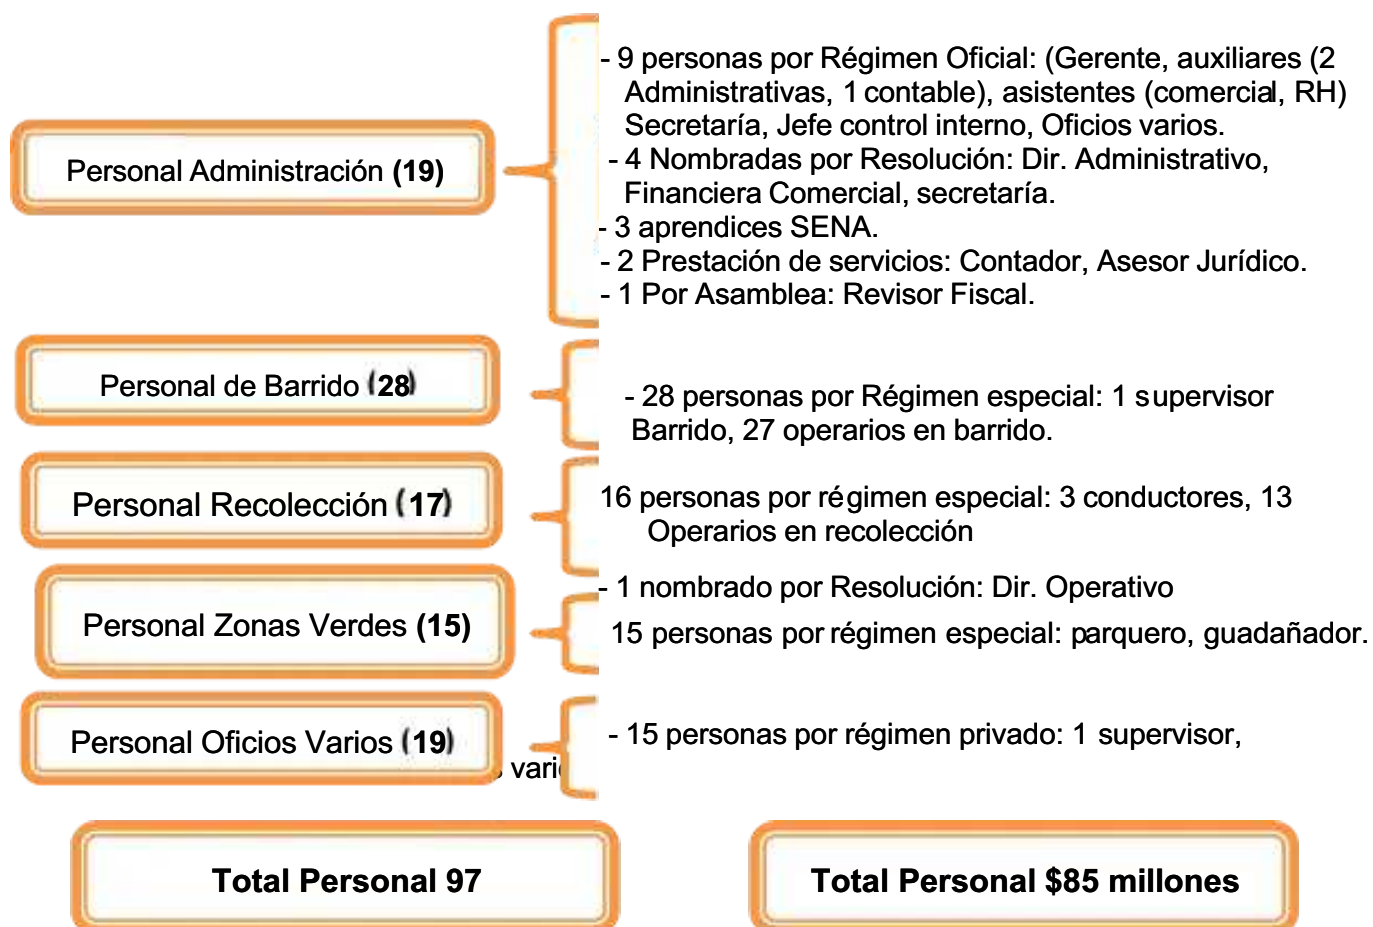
Personal Administración (19)

- 9 personas por Régimen Oficial: (Gerente, auxiliares (2 Administrativas, 1 contable), asistentes (comercial, RH) Secretaría, Jefe control interno, Oficios varios.
- 4 Nombradas por Resolución: Dir. Administrativo, Financiera Comercial, secretaría.
- 3 aprendices SENA.
- 2 Prestación de servicios: Contador, Asesor Jurídico.
- 1 Por Asamblea: Revisor Fiscal.

Personal de Barrido (28)

- 28 personas por Régimen especial: 1 supervisor Barrido, 27 operarios en barrido.

Personal Recolección (17)

16 personas por régimen especial: 3 conductores, 13 Operarios en recolección

- 1 nombrado por Resolución: Dir. Operativo

Personal Zonas Verdes (15)

15 personas por régimen especial: parquero, guadañador.

Personal Oficios Varios (19)

- 15 personas por régimen privado: 1 supervisor,

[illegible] vari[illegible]

Total Personal 97

Total Personal $85 millones